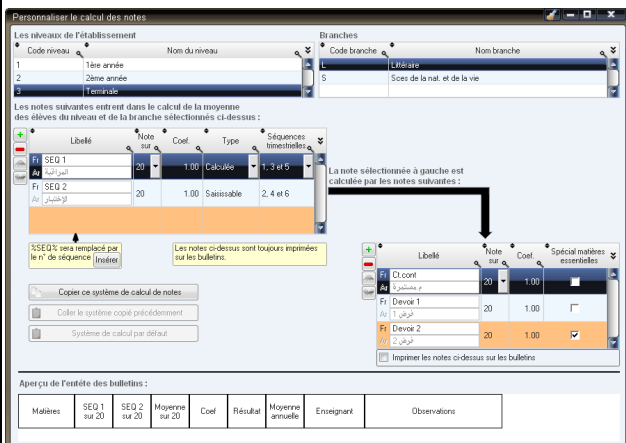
Personnaliser le calcul des notes

Les niveaux de l'établissement

| Code niveau | Nom du niveau |
|---|---|
| 1 | 1ère année |
| 2 | 2ème année |
| 3 | Terminale |

Branches

| Code branche | Nom branche |
|---|---|
| L | Littéraire |
| S | Sces de la nat. et de la vie |

Les notes suivantes entrent dans le calcul de la moyenne des élèves du niveau et de la branche sélectionnés ci-dessus :

| Libellé | Note sur | Coef. | Type | Séquences trimestrielles |
|---|---|---|---|---|
| Fr SEQ 1 / Ar المراقبة | 20 | 1.00 | Calculée | 1, 3 et 5 |
| Fr SEQ 2 / Ar الإختبار | 20 | 1.00 | Saisissable | 2, 4 et 6 |

%SEQ% sera remplacé par le n° de séquence Insérer

Les notes ci-dessus sont toujours imprimées sur les bulletins.

La note sélectionnée à gauche est calculée par les notes suivantes :

| Libellé | Note sur | Coef. | Spécial matières essentielles |
|---|---|---|---|
| Fr Ct.cont / Ar م.مستمرة | 20 | 1.00 | |
| Fr Devoir 1 / Ar فرض 1 | 20 | 1.00 | |
| Fr Devoir 2 / Ar فرض 2 | 20 | 1.00 | ☑ |

Imprimer les notes ci-dessus sur les bulletins

Copier ce système de calcul de notes

Coller le système copié précédemment

Système de calcul par défaut

Aperçu de l'entête des bulletins :

| Matières | SEQ 1 sur 20 | SEQ 2 sur 20 | Moyenne sur 20 | Coef | Résultat | Moyenne annuelle | Enseignant | Observations |
|---|---|---|---|---|---|---|---|---|